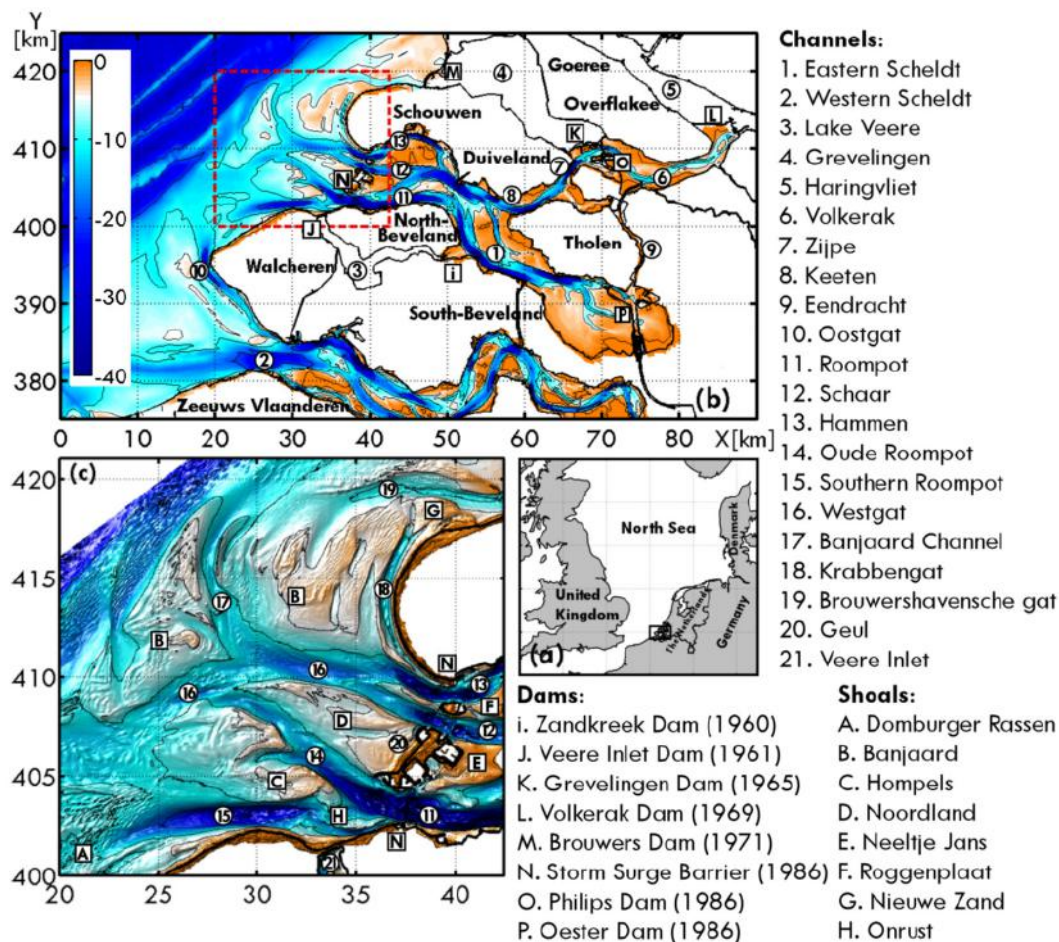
Y [km]

420
410
400
390
380

0
-10
-20
-30
-40

M ④ Goeree ⑤ Overflakee L Schouwen K ⑬ ⑫ Duiveland ⑦ O ⑥ N ⑪ ⑧ J North-Beveland ① Tholen ⑨ ⑩ Walcheren ③ i South-Beveland P ② Zeeuws Vlaanderen (b)

0 10 20 30 40 50 60 70 80 X[km]

(c)
420
415
410
405
400
20 25 30 35 40

⑲ G ⑰ B ⑱ B N ⑯ ⑯ ⑬ F D ⑫ ⑳ ⑭ E C ⑮ H ⑪ N A ㉑

North Sea
Denmark
United Kingdom
The Netherlands
Germany
(a)

Channels:
1. Eastern Scheldt
2. Western Scheldt
3. Lake Veere
4. Grevelingen
5. Haringvliet
6. Volkerak
7. Zijpe
8. Keeten
9. Eendracht
10. Oostgat
11. Roompot
12. Schaar
13. Hammen
14. Oude Roompot
15. Southern Roompot
16. Westgat
17. Banjaard Channel
18. Krabbengat
19. Brouwershavensche gat
20. Geul
21. Veere Inlet

Dams:
i. Zandkreek Dam (1960)
J. Veere Inlet Dam (1961)
K. Grevelingen Dam (1965)
L. Volkerak Dam (1969)
M. Brouwers Dam (1971)
N. Storm Surge Barrier (1986)
O. Philips Dam (1986)
P. Oester Dam (1986)

Shoals:
A. Domburger Rassen
B. Banjaard
C. Hompels
D. Noordland
E. Neeltje Jans
F. Roggenplaat
G. Nieuwe Zand
H. Onrust